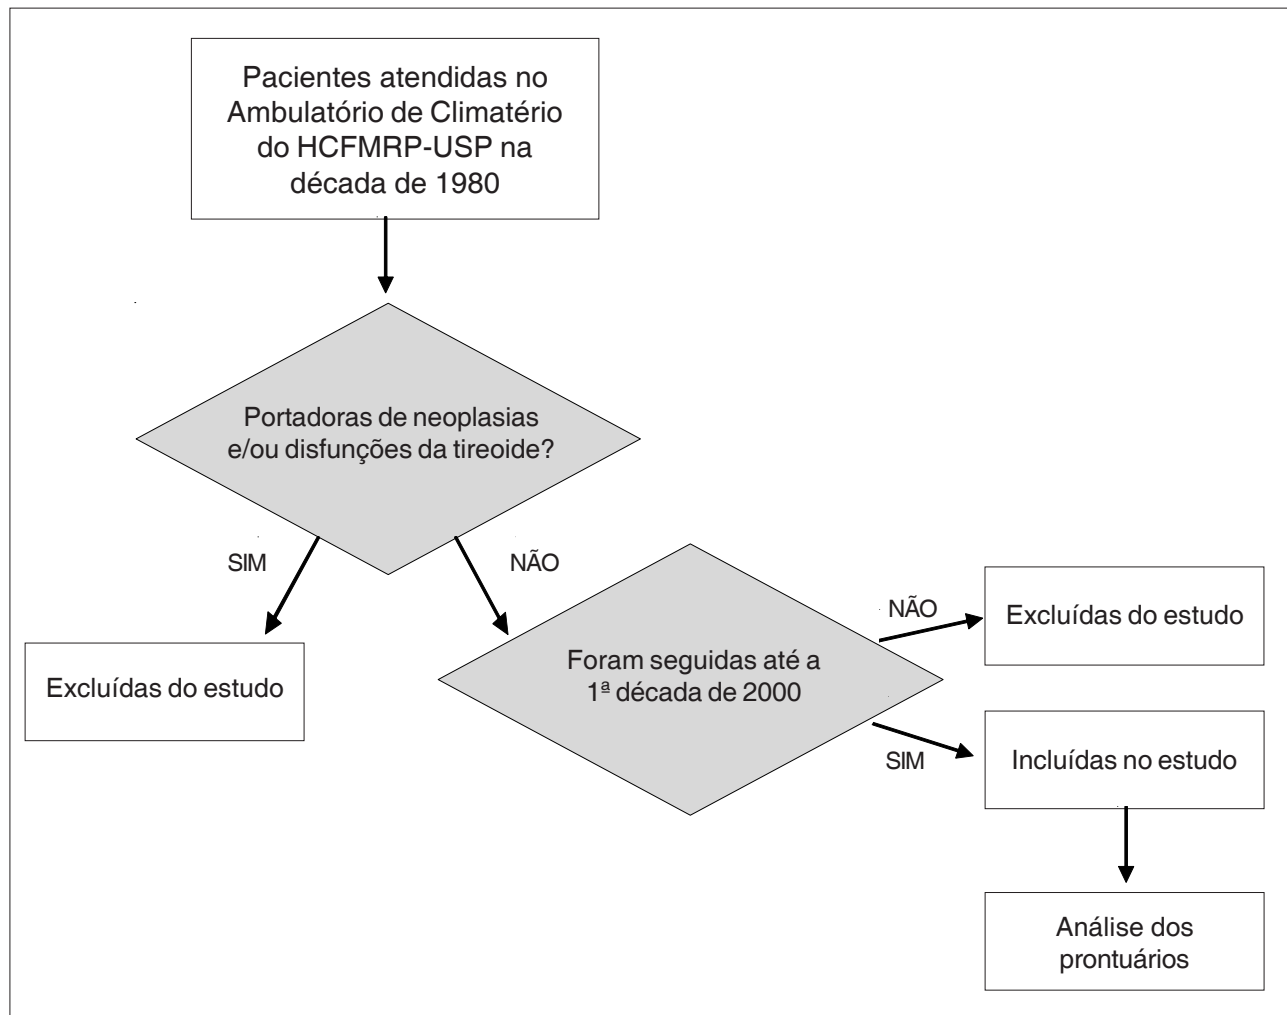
Pacientes atendidas no Ambulatório de Climatério do HCFMRP-USP na década de 1980

Portadoras de neoplasias e/ou disfunções da tireoide?

SIM

NÃO

Excluídas do estudo

Foram seguidas até a 1ª década de 2000

NÃO

Excluídas do estudo

SIM

Incluídas no estudo

Análise dos prontuários